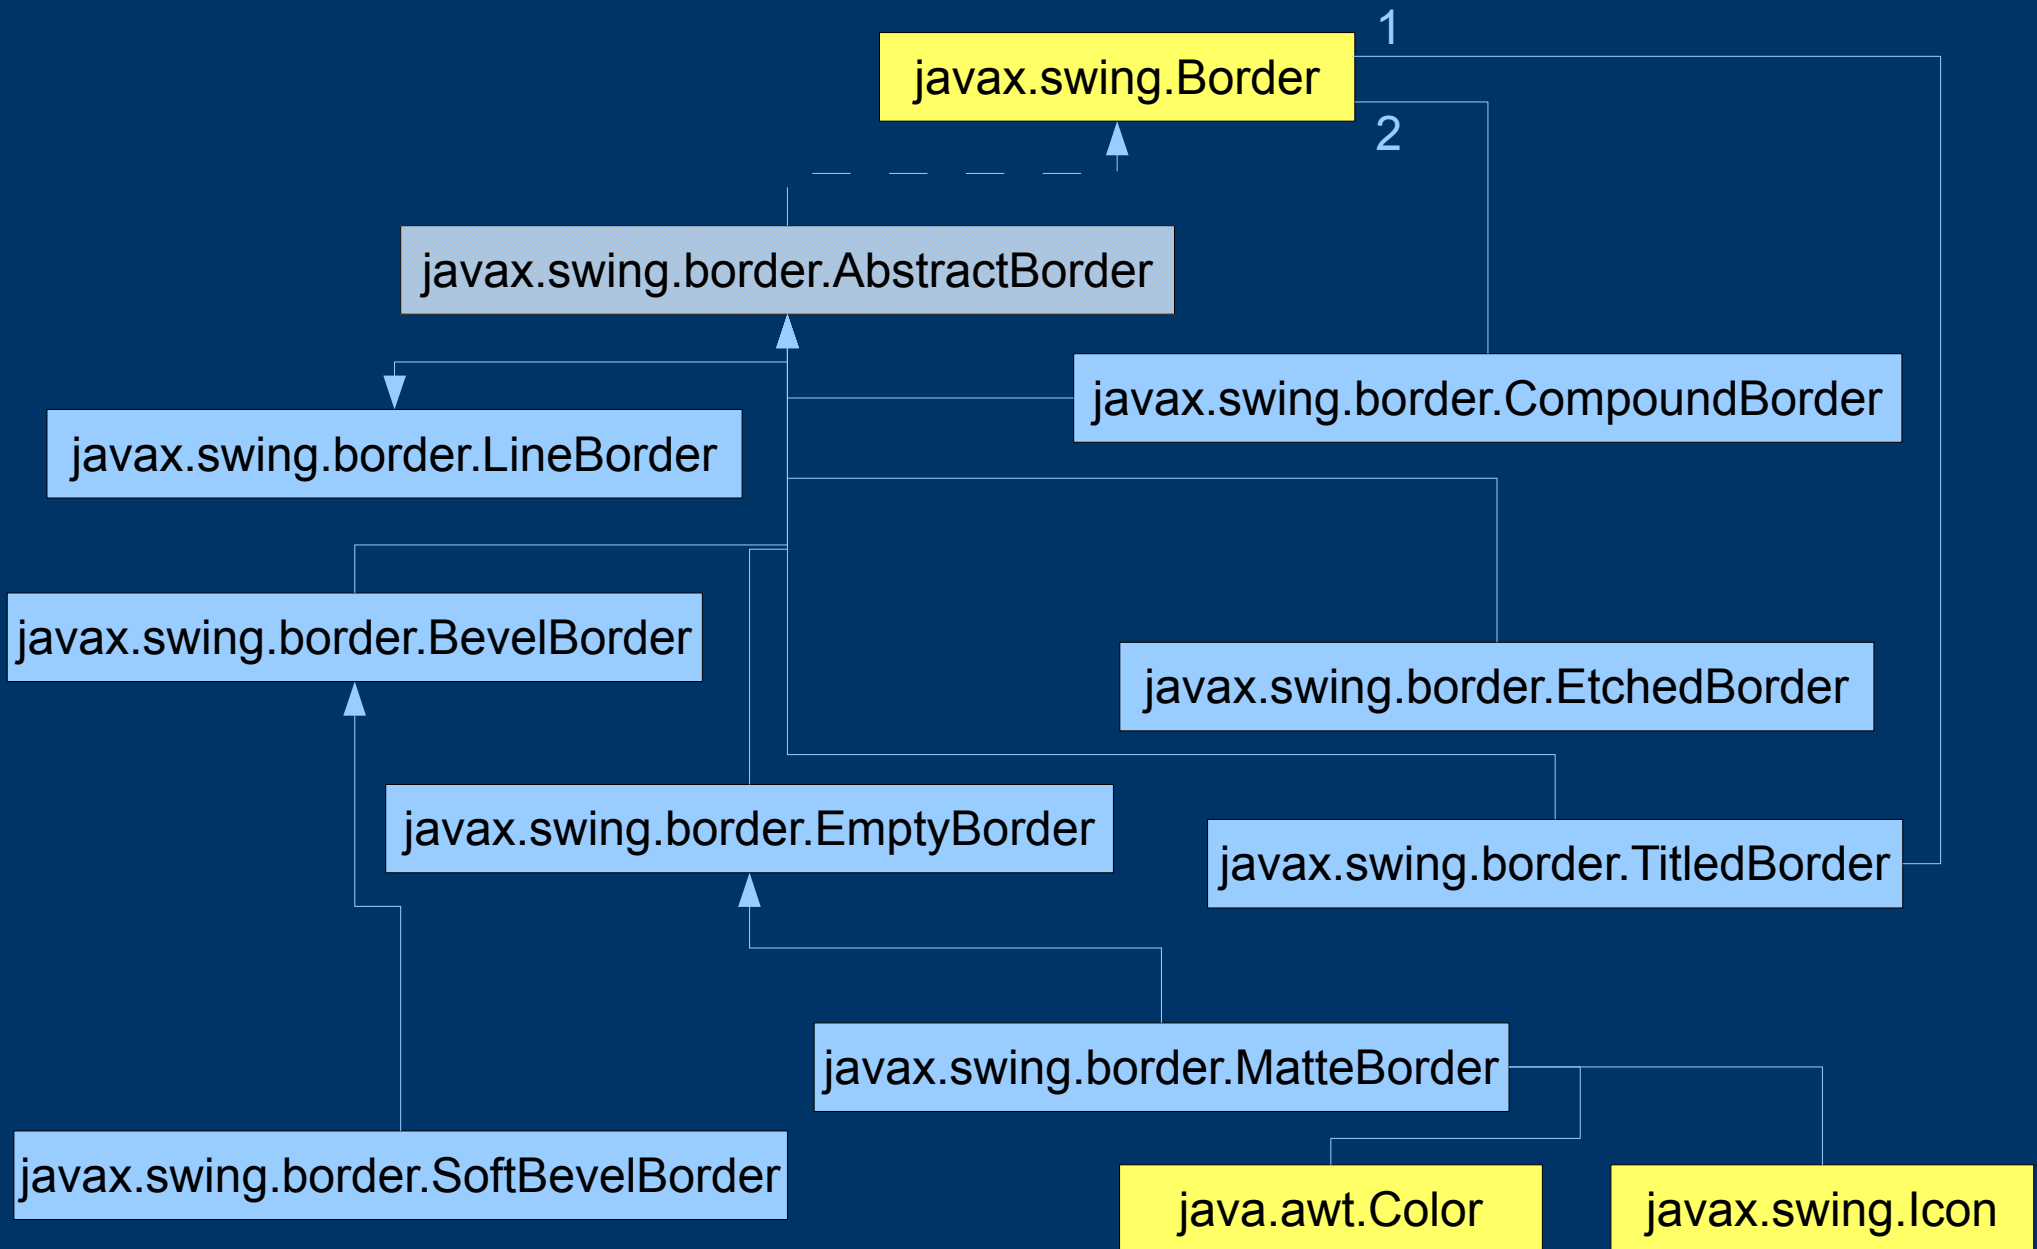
1
javax.swing.Border
2
javax.swing.border.AbstractBorder
javax.swing.border.CompoundBorder
javax.swing.border.LineBorder
javax.swing.border.BevelBorder
javax.swing.border.EtchedBorder
javax.swing.border.EmptyBorder
javax.swing.border.TitledBorder
javax.swing.border.MatteBorder
javax.swing.border.SoftBevelBorder
java.awt.Color
javax.swing.Icon